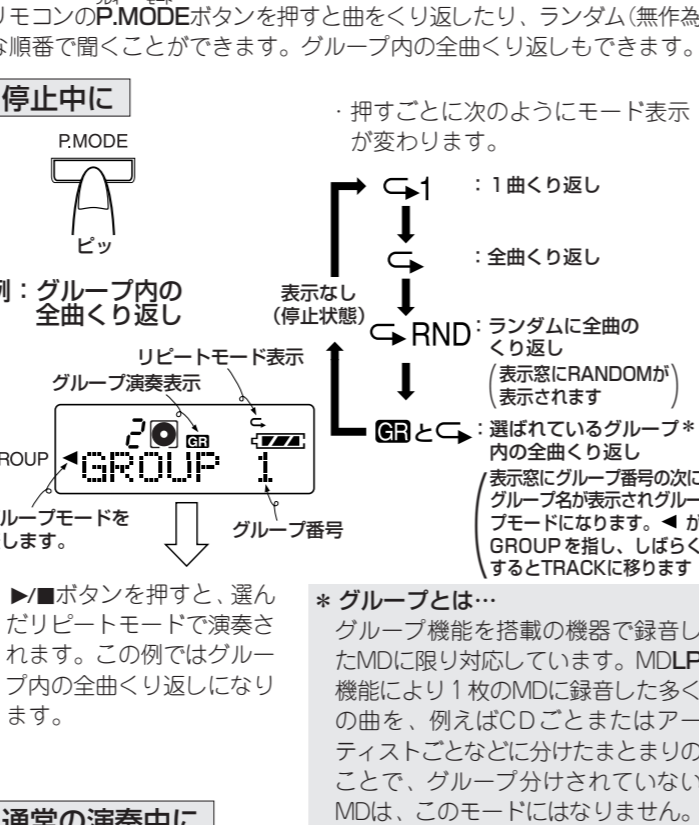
リモコンのP.MODEボタンを押すと曲をくり返したり、ランダム(無作為な順番で聞くことができます。グループ内の全曲くり返しもできます。

停止中に

P.MODE

ピッ

例:グループ内の全曲くり返し

リピートモード表示

グループ演奏表示

GROUP 1

GROUP

グループモードをします。

グループ番号

▶/■ボタンを押すと、選んだリピートモードで演奏されます。この例ではグループ内の全曲くり返しになります。

・押すごとに次のようにモード表示が変わります。

1 :1曲くり返し

:全曲くり返し

表示なし(停止状態)

RND :ランダムに全曲のくり返し
(表示窓にRANDOMが表示されます)

GRと :選ばれているグループ*内の全曲くり返し
(表示窓にグループ番号の次にグループ名が表示されグループモードになります。◀ がGROUPを指し、しばらくするとTRACKに移ります)

* グループとは…
グループ機能を搭載の機器で録音したMDに限り対応しています。MDLP機能により1枚のMDに録音した多くの曲を、例えばCDごとまたはアーティストごとなどに分けたまとまりのことで、グループ分けされていないMDは、このモードにはなりません。

通常の演奏中に